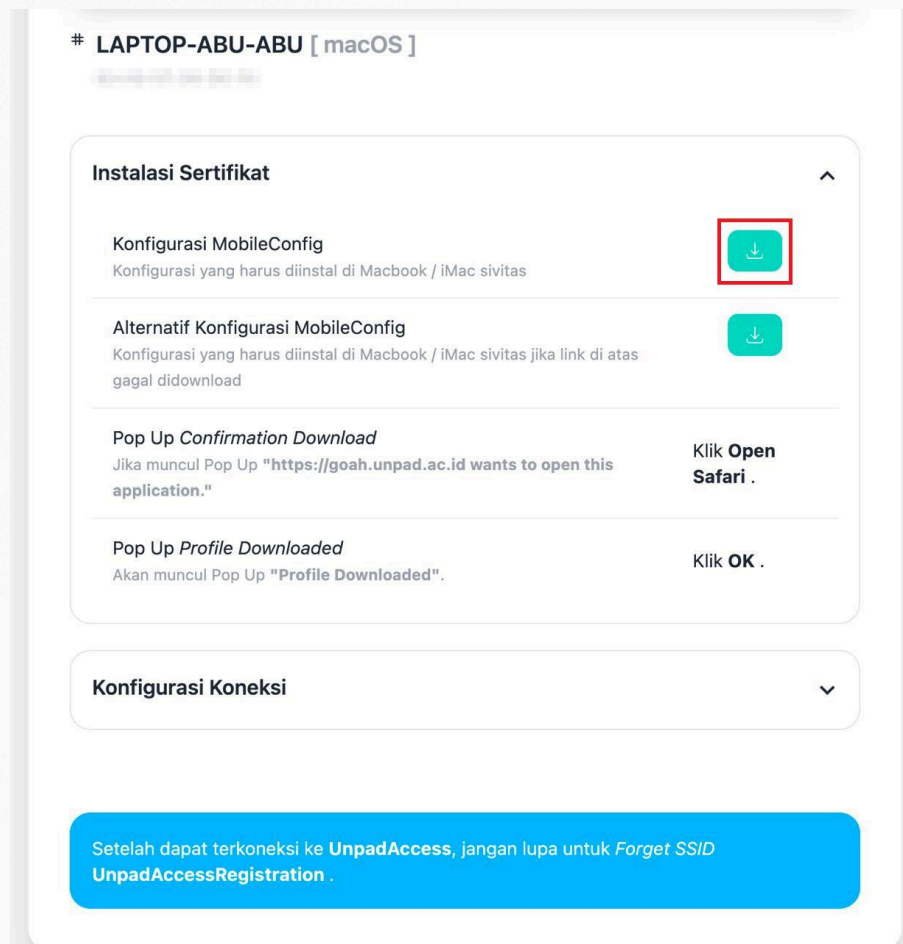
# LAPTOP-ABU-ABU [ macOS ]

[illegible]

Instalasi Sertifikat

Konfigurasi MobileConfig
Konfigurasi yang harus diinstal di Macbook / iMac sivitas

Alternatif Konfigurasi MobileConfig
Konfigurasi yang harus diinstal di Macbook / iMac sivitas jika link di atas gagal didownload

Pop Up Confirmation Download
Jika muncul Pop Up "https://goah.unpad.ac.id wants to open this application."

Klik Open Safari .

Pop Up Profile Downloaded
Akan muncul Pop Up "Profile Downloaded".

Klik OK .

Konfigurasi Koneksi

Setelah dapat terkoneksi ke UnpadAccess, jangan lupa untuk Forget SSID UnpadAccessRegistration .